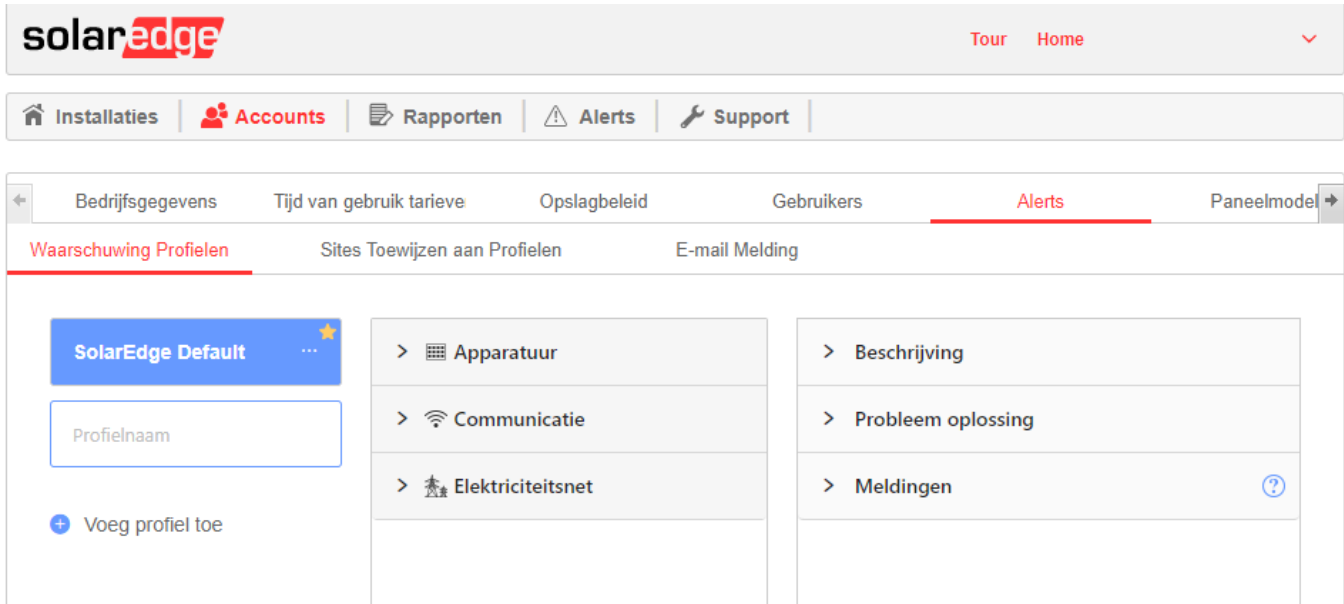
solaredge

Tour Home

Installaties Accounts Rapporten Alerts Support

Bedrijfsgegevens Tijd van gebruik tarieve Opslagbeleid Gebruikers Alerts Paneelmodel

Waarschuwing Profielen Sites Toewijzen aan Profielen E-mail Melding

SolarEdge Default ...

Profielnaam

Voeg profiel toe

> Apparatuur

> Communicatie

> Elektriciteitsnet

> Beschrijving

> Probleem oplossing

> Meldingen ?